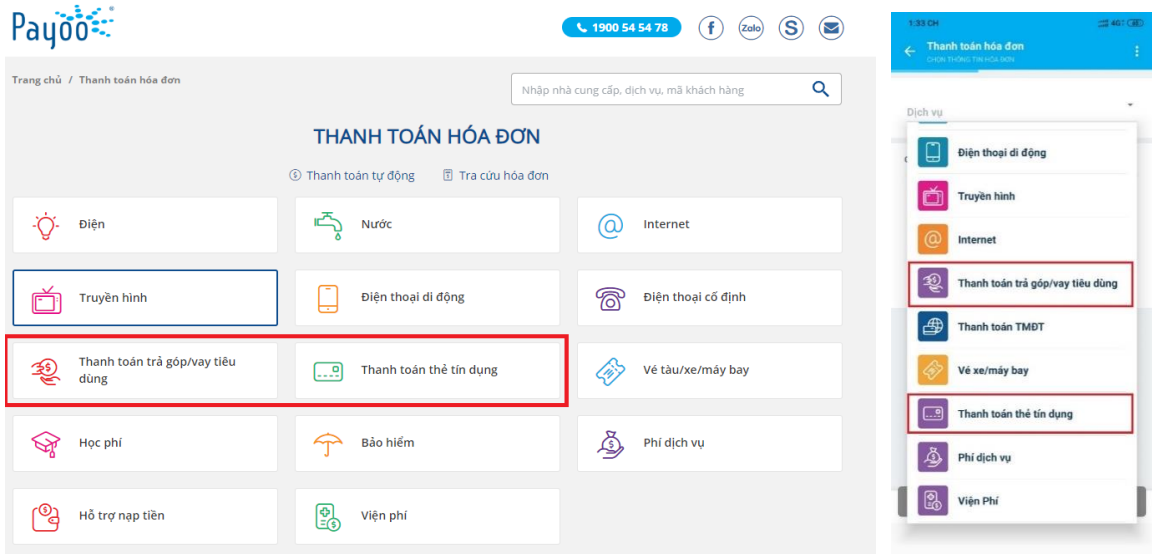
Payoo

1900 54 54 78

Zalo

Trang chủ / Thanh toán hóa đơn

Nhập nhà cung cấp, dịch vụ, mã khách hàng

THANH TOÁN HÓA ĐƠN

Thanh toán tự động   Tra cứu hóa đơn

| Điện | Nước | Internet |
|---|---|---|
| Truyền hình | Điện thoại di động | Điện thoại cố định |
| Thanh toán trả góp/vay tiêu dùng | Thanh toán thẻ tín dụng | Vé tàu/xe/máy bay |
| Học phí | Bảo hiểm | Phí dịch vụ |
| Hỗ trợ nạp tiền | Viện phí | |

1:33 CH

Thanh toán hóa đơn
CHỌN THÔNG TIN HÓA ĐƠN

Dịch vụ

Điện thoại di động
Truyền hình
Internet
Thanh toán trả góp/vay tiêu dùng
Thanh toán TMĐT
Vé xe/máy bay
Thanh toán thẻ tín dụng
Phí dịch vụ
Viện Phí